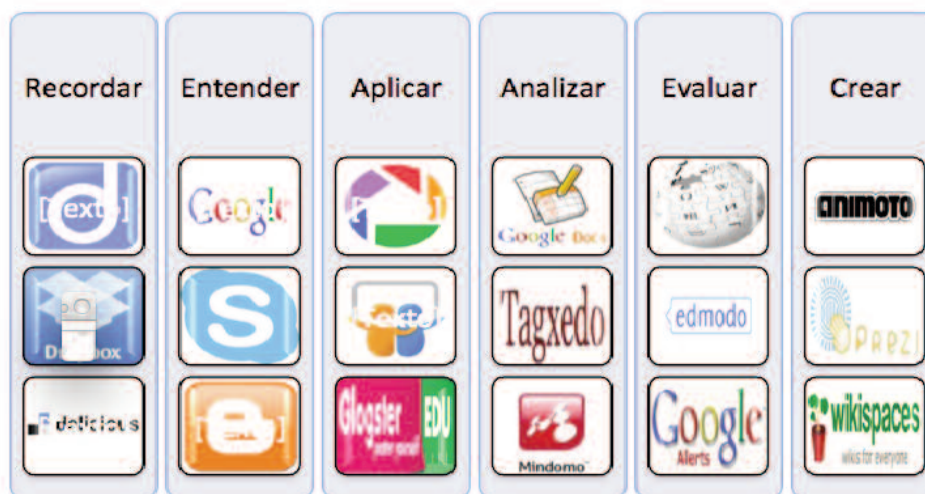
Recordar

[texto]

Dropbox

delicious

Entender

Google

Aplicar

[texto]

Glogster EDU

Analizar

Google Docs

Tagxedo

Mindomo

Evaluar

edmodo

Google Alerts

Crear

animoto

Prezi

wikispaces wikis for everyone